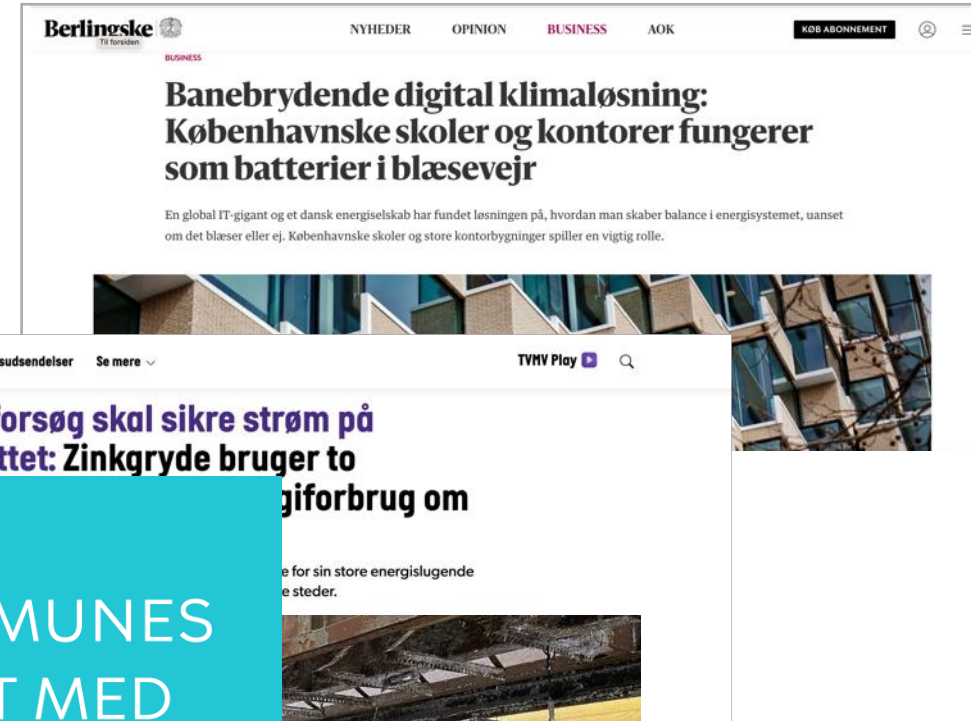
Berlingske
Til forsiden

NYHEDER OPINION BUSINESS AOK

KØB ABONNEMENT

BUSINESS

Banebrydende digital klimaløsning: Københavnske skoler og kontorer fungerer som batterier i blæsevejr

En global IT-gigant og et dansk energiselskab har fundet løsningen på, hvordan man skaber balance i energisystemet, uanset om det blæser eller ej. Københavnske skoler og store kontorbygninger spiller en vigtig rolle.

sudsendelser Se mere

TVMV Play

forsøg skal sikre strøm på ttet: Zinkgryde bruger to giforbrug om

e for sin store energislugende e steder.

MUNES
T MED